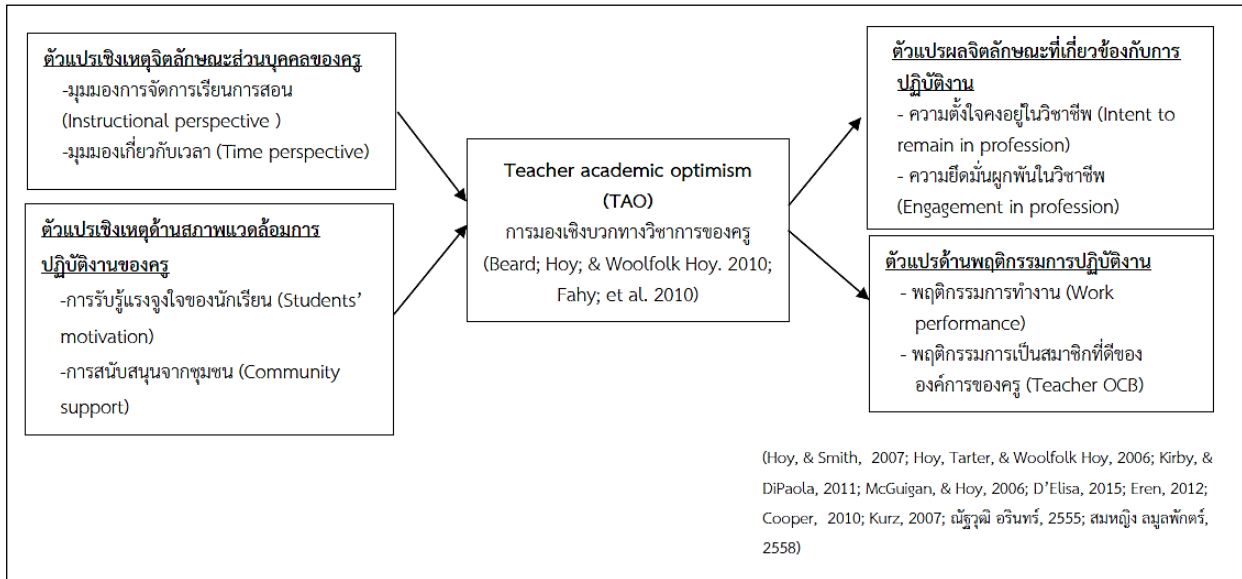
ตัวแปรเชิงเหตุจิตลักษณะส่วนบุคคลของครู
-มุมมองการจัดการเรียนการสอน (Instructional perspective )
-มุมมองเกี่ยวกับเวลา (Time perspective)

ตัวแปรเชิงเหตุด้านสภาพแวดล้อมการปฏิบัติงานของครู
-การรับรู้แรงจูงใจของนักเรียน (Students' motivation)
-การสนับสนุนจากชุมชน (Community support)

Teacher academic optimism (TAO)
การมองเชิงบวกทางวิชาการของครู
(Beard; Hoy; & Woolfolk Hoy. 2010; Fahy; et al. 2010)

ตัวแปรผลจิตลักษณะที่เกี่ยวข้องกับการปฏิบัติงาน
- ความตั้งใจคงอยู่ในวิชาชีพ (Intent to remain in profession)
- ความยึดมั่นผูกพันในวิชาชีพ (Engagement in profession)

ตัวแปรด้านพฤติกรรมการปฏิบัติงาน
- พฤติกรรมการทำงาน (Work performance)
- พฤติกรรมการเป็นสมาชิกที่ดีขององค์การของครู (Teacher OCB)

(Hoy, & Smith, 2007; Hoy, Tarter, & Woolfolk Hoy, 2006; Kirby, & DiPaola, 2011; McGuigan, & Hoy, 2006; D'Elisa, 2015; Eren, 2012; Cooper, 2010; Kurz, 2007; ณัฐวุฒิ อรินทร์, 2555; สมหญิง ลมูลพักตร์, 2558)